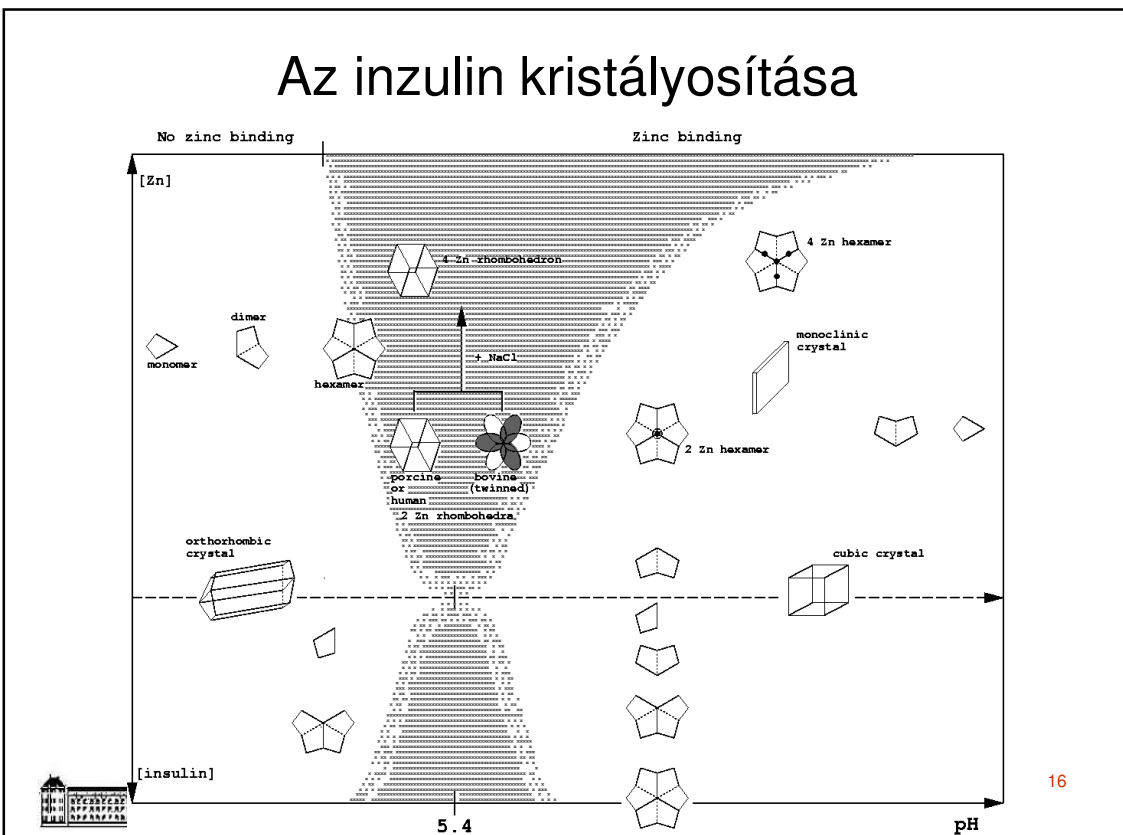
Az inzulin kristályosítása

No zinc binding

Zinc binding

[Zn]

4 Zn rhombohedron

4 Zn hexamer

dimer

monomer

hexamer

+ NaCl

monoclinic crystal

2 Zn hexamer

porcine or human

bovine (twinned)

2 Zn rhombohedra

orthorhombic crystal

cubic crystal

[insulin]

5.4

pH

16